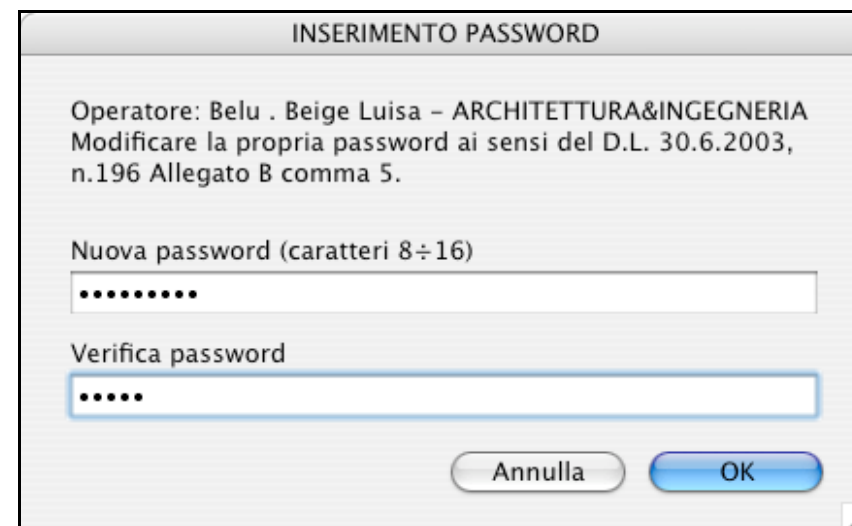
INSERIMENTO PASSWORD

Operatore: Belu . Beige Luisa - ARCHITETTURA&INGEGNERIA
Modificare la propria password ai sensi del D.L. 30.6.2003, n.196 Allegato B comma 5.

Nuova password (caratteri 8÷16)

•••••••••

Verifica password

•••••

Annulla

OK